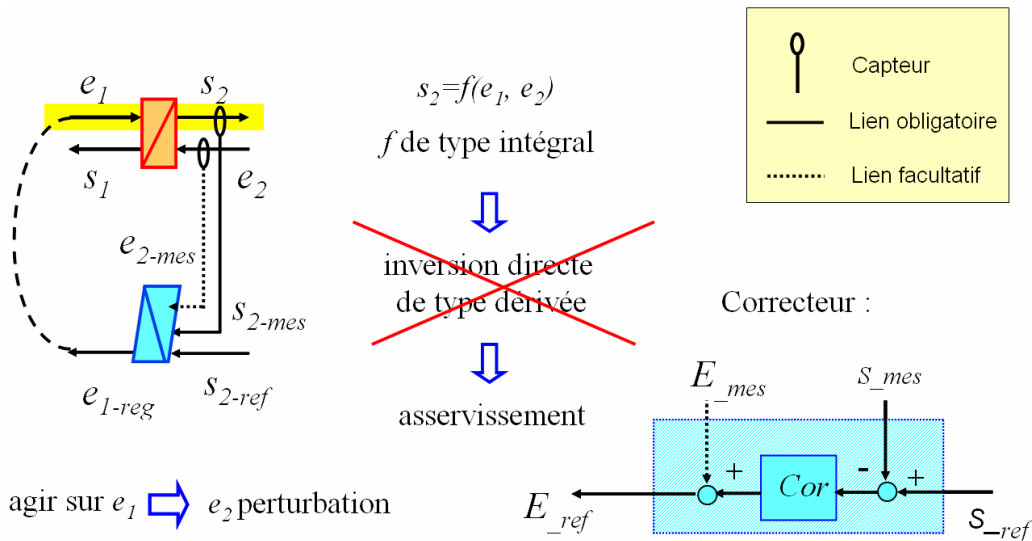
Capteur

Lien obligatoire

Lien facultatif

$e_1$ $s_2$

$s_1$ $e_2$

$e_{2\text{-}mes}$

$s_{2\text{-}mes}$

$e_{1\text{-}reg}$ $s_{2\text{-}ref}$

$s_2=f(e_1, e_2)$

$f$ de type intégral

inversion directe de type dérivée

asservissement

Correcteur :

E_mes

S_mes

+ Cor - +

E_ref

S_ref

agir sur $e_1$ $e_2$ perturbation